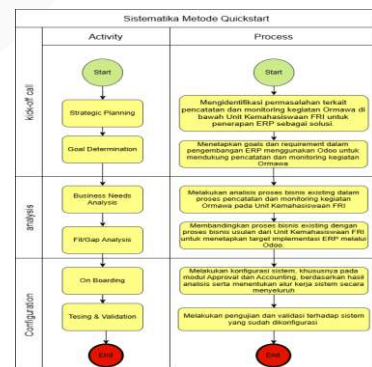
Sistematika Metode Quickstart

Activity

Process

Kick-off call

Start

Start

Strategic Planning

Mengidentifikasi permasalahan terkait pencatatan dan monitoring kegiatan Ormawa di bawah Unit Kemahasiswaan FRI untuk penerapan ERP sebagai solusi.

Goal Determination

Menetapkan goals dan requirement dalam pengembangan ERP menggunakan Odoo untuk mendukung pencatatan dan monitoring kegiatan Ormawa

analysis

Business Needs Analysis

Melakukan analisis proses bisnis existing dalam proses pencatatan dan monitoring kegiatan Ormawa pada Unit Kemahasiswaan FRI

Fit/Gap Analysis

Membandingkan proses bisnis existing dengan proses bisnis usulan dari Unit Kemahasiswaan FRI untuk menetapkan target implementasi ERP melalui Odoo.

Configuration

On Boarding

Melakukan konfigurasi sistem, khususnya pada modul Approval dan Accounting, berdasarkan hasil analisis serta menentukan alur kerja sistem secara menyeluruh

Tesing & Validation

Melakukan pengujian dan validasi terhadap sistem yang sudah dikonfigurasi

End

End